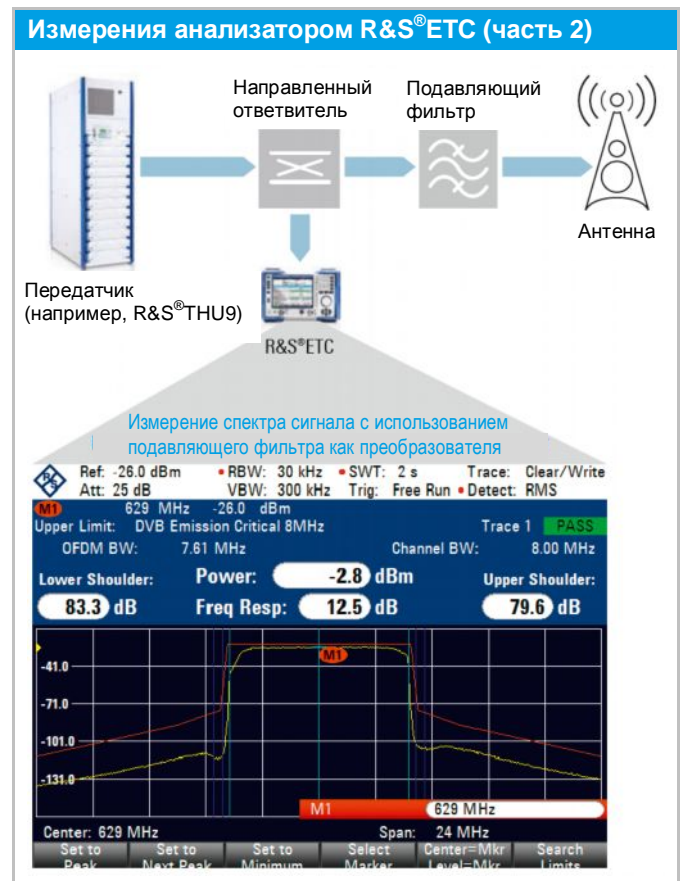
Измерения анализатором R&S®ETC (часть 2)

Направленный ответвитель

Подавляющий фильтр

Антенна

Передатчик (например, R&S®THU9)

R&S®ETC

Измерение спектра сигнала с использованием подавляющего фильтра как преобразователя

Ref: -26.0 dBm • RBW: 30 kHz • SWT: 2 s Trace: Clear/Write
Att: 25 dB VBW: 300 kHz Trig: Free Run • Detect: RMS

M1 629 MHz -26.0 dBm
Upper Limit: DVB Emission Critical 8MHz Trace 1 PASS
OFDM BW: 7.61 MHz Channel BW: 8.00 MHz

Lower Shoulder: Power: -2.8 dBm Upper Shoulder:
83.3 dB Freq Resp: 12.5 dB 79.6 dB

M1
-41.0
-71.0
-101.0
-131.0

M1 629 MHz

Center: 629 MHz Span: 24 MHz

Set to Peak | Set to Next Peak | Set to Minimum | Select Marker | Center=Mkr Level=Mkr | Search Limits